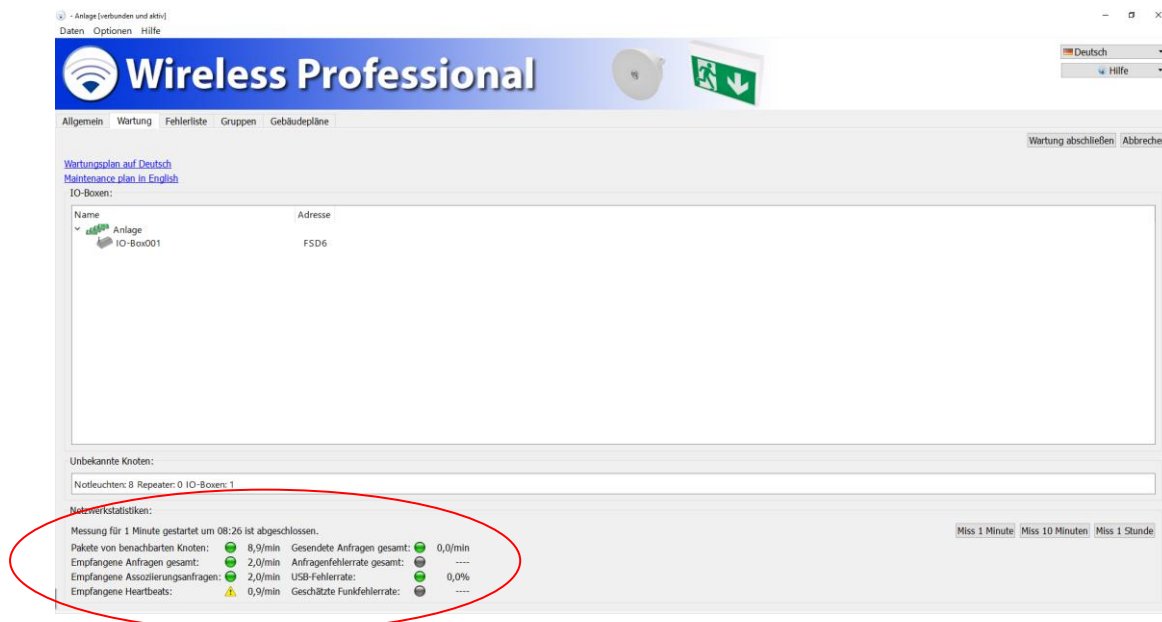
- Anlage [verbunden und aktiv]
Daten Optionen Hilfe

Wireless Professional

Deutsch
Hilfe

Allgemein Wartung Fehlerliste Gruppen Gebäudepläne

Wartung abschließen Abbreche

Wartungsplan auf Deutsch
Maintenance plan in English
IO-Boxen:

| Name | Adresse |
|---|---|
| Anlage | |
| IO-Box001 | FSD6 |

Unbekannte Knoten:

Notleuchten: 8 Repeater: 0 IO-Boxen: 1

Netzwerkstatistiken:

Messung für 1 Minute gestartet um 08:26 ist abgeschlossen.

Miss 1 Minute Miss 10 Minuten Miss 1 Stunde

| | | | |
|---|---|---|---|
| Pakete von benachbarten Knoten: | 8,9/min | Gesendete Anfragen gesamt: | 0,0/min |
| Empfangene Anfragen gesamt: | 2,0/min | Anfragenfehlerrate gesamt: | ---- |
| Empfangene Assoziierungsanfragen: | 2,0/min | USB-Fehlerrate: | 0,0% |
| Empfangene Heartbeats: | 0,9/min | Geschätzte Funkfehlerrate: | ---- |